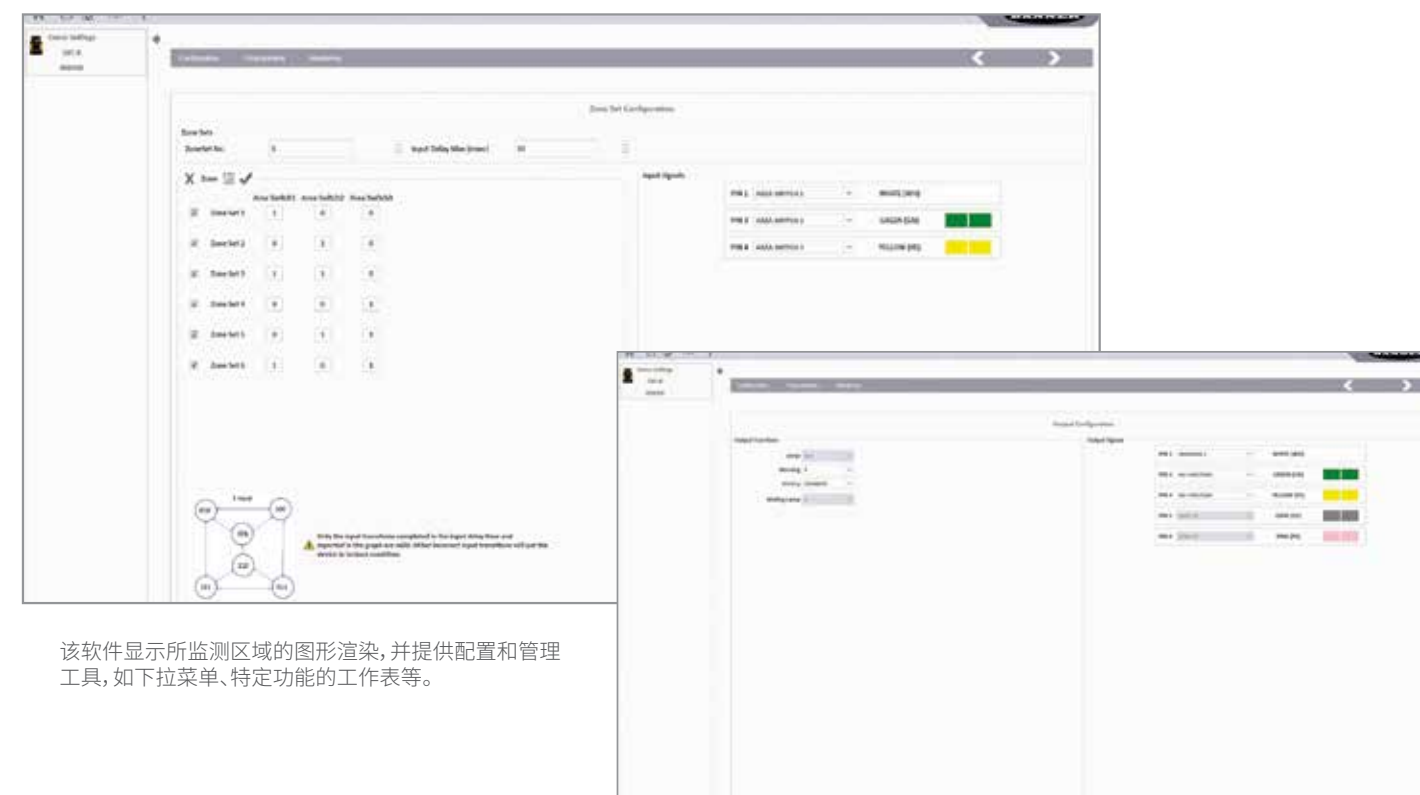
Zone Set Configuration

Zone Sets

ZoneSet No.

Input Delay filter (msec)

Input Signals

PIN 1

WHITE (WH)

PIN 2

GREEN (GN)

PIN 3

YELLOW (YE)

Zone Set 1

Zone Set 2

Zone Set 3

Zone Set 4

Zone Set 5

Zone Set 6

Output Configuration

WHITE (WH)

GREEN (GN)

YELLOW (YE)

该软件显示所监测区域的图形渲染,并提供配置和管理工具,如下拉菜单、特定功能的工作表等。